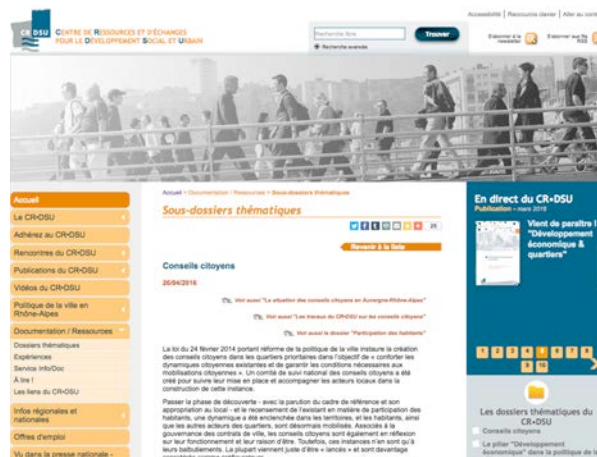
CR•DSU CENTRE DE RESSOURCES ET D'ÉCHANGES POUR LE DÉVELOPPEMENT SOCIAL ET URBAIN

Accessibilité | Ressources clavier | Aller au cont

Recherche libre
Trouver
Recherche avancée

S'abonner à la newsletter
S'abonner au flux RSS

Accueil
Le CR•DSU
Adhérez au CR•DSU
Rencontres du CR•DSU
Publications du CR•DSU
Vidéos du CR•DSU
Politique de la ville en Rhône-Alpes
Documentation / Ressources
Dossiers thématiques
Expériences
Service Info/Doc
A lire !
Les liens du CR•DSU
Infos régionales et nationales
Offres d'emploi
Vu dans la presse nationale -

Accueil > Documentation / Ressources > Sous-dossiers thématiques

Sous-dossiers thématiques

25

Revenir à la liste

Conseils citoyens

26/04/2016

Voir aussi "La situation des conseils citoyens en Auvergne-Rhône-Alpes"

Voir aussi "Les travaux du CR•DSU sur les conseils citoyens"

Voir aussi le dossier "Participation des habitants"

La loi du 24 février 2014 portant réforme de la politique de la ville instaure la création des conseils citoyens dans les quartiers prioritaires dans l'objectif de « conforter les dynamiques citoyennes existantes et de garantir les conditions nécessaires aux mobilisations citoyennes ». Un comité de suivi national des conseils citoyens a été créé pour suivre leur mise en place et accompagner les acteurs locaux dans la construction de cette instance.

Passer la phase de découverte - avec la parution du cadre de référence et son appropriation au local - et le recensement de l'existant en matière de participation des habitants, une dynamique a été enclenchée dans les territoires, et les habitants, ainsi que les autres acteurs des quartiers, sont désormais mobilisés. Associés à la gouvernance des contrats de ville, les conseils citoyens sont également en réflexion sur leur fonctionnement et leur raison d'être. Toutefois, ces instances n'en sont qu'à leurs balbutiements. La plupart viennent juste d'être « lancés » et sont davantage

En direct du CR•DSU
Publication - mars 2016
Vient de paraître l "Développement économique & quartiers"

1 2 3 4 5 6 7 8

Les dossiers thématiques du CR•DSU
Conseils citoyens
Le pilier "Développement économique" dans la politique de la